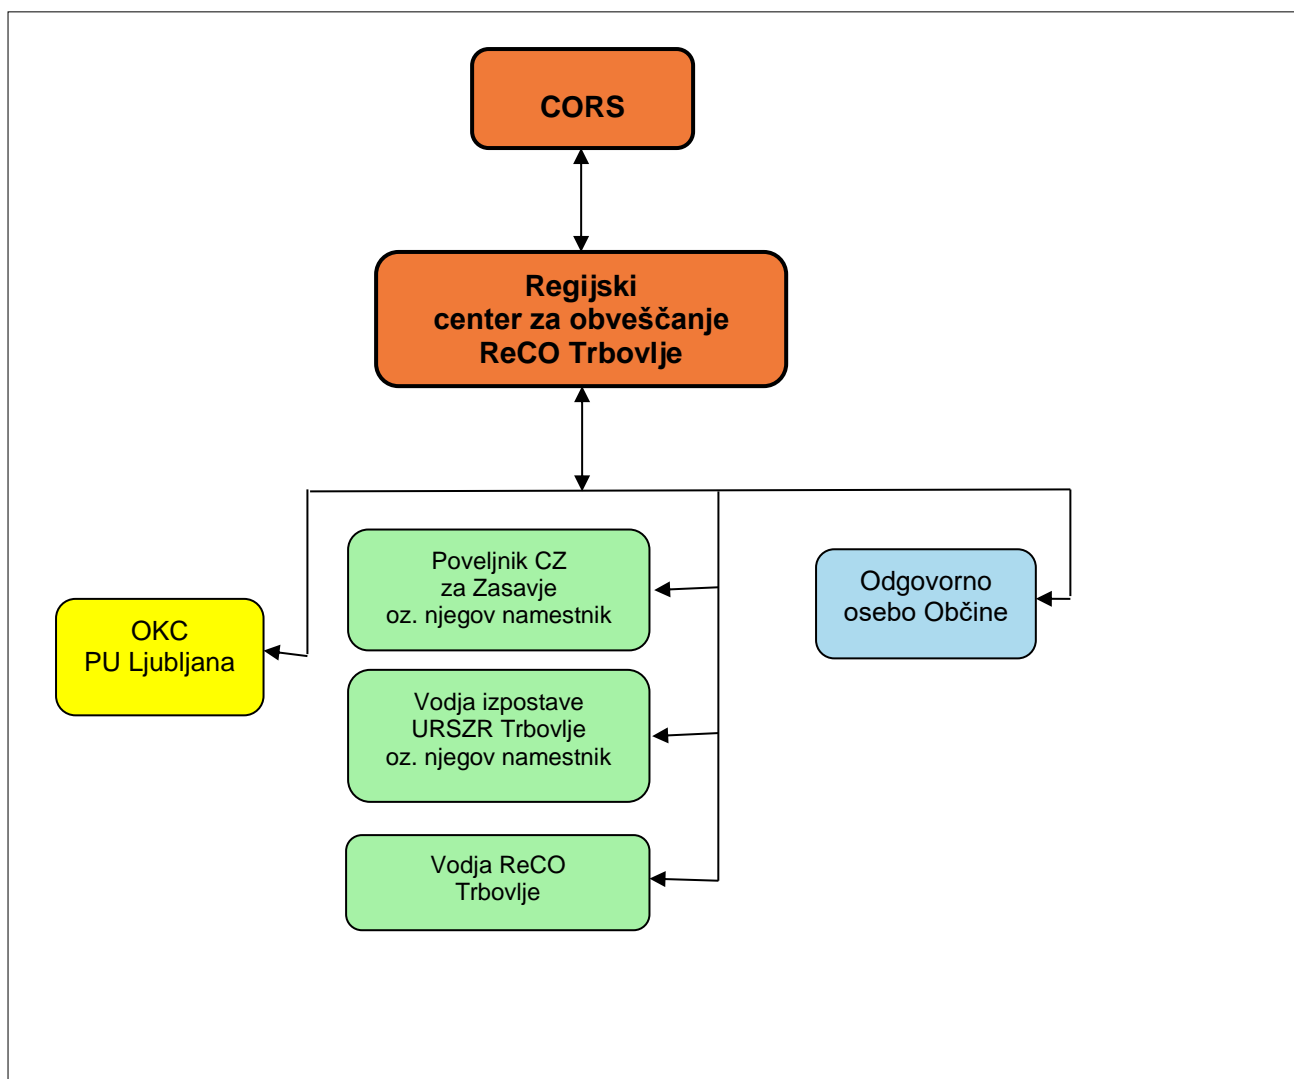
CORS

Regijski
center za obveščanje
ReCO Trbovlje

OKC
PU Ljubljana

Poveljnik CZ
za Zasavje
oz. njegov namestnik

Vodja izpostave
URSZR Trbovlje
oz. njegov namestnik

Vodja ReCO
Trbovlje

Odgovorno
osebo Občine